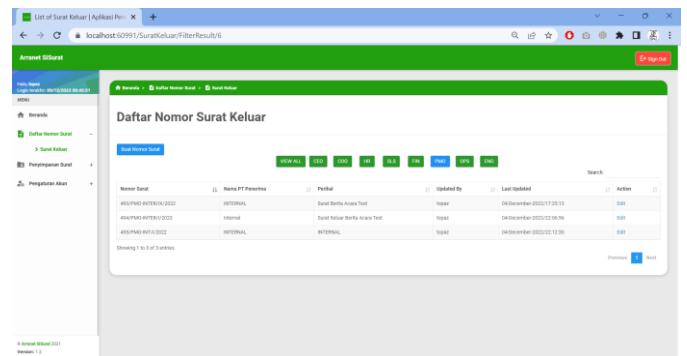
List of Surat Keluar | Aplikasi Pen ×

localhost:60991/SuratKeluar/FilterResult/6

Arranet SiSurat

Sign Out

Hallo, Ilypaz
Login terakhir: 06/12/2022 08:40:51

MENU

Beranda

Daftar Nomor Surat

> Surat Keluar

Penyimpanan Surat

Pengaturan Akun

Beranda > Daftar Nomor Surat > Surat Keluar

Daftar Nomor Surat Keluar

Buat Nomor Surat

VIEW ALL CEO COO HR SLS FIN PMO OPS ENG

Search:

| Nomor Surat | Nama PT Penerima | Perihal | Updated By | Last Updated | Action |
|---|---|---|---|---|---|
| 493/PMO-INTER/IX/2022 | INTERNAL | Surat Berita Acara Test | Ilypaz | 04-December-2022/17:25:15 | Edit |
| 494/PMO-INTER/V/2022 | Internal | Surat Keluar Berita Acara Test | Ilypaz | 04-December-2022/22:06:56 | Edit |
| 495/PMO-INT/I/2022 | INTERNAL | INTERNAL | Ilypaz | 04-December-2022/22:12:30 | Edit |

Showing 1 to 3 of 3 entries

Previous 1 Next

© Arranet SiSurat 2021
Version: 1.2